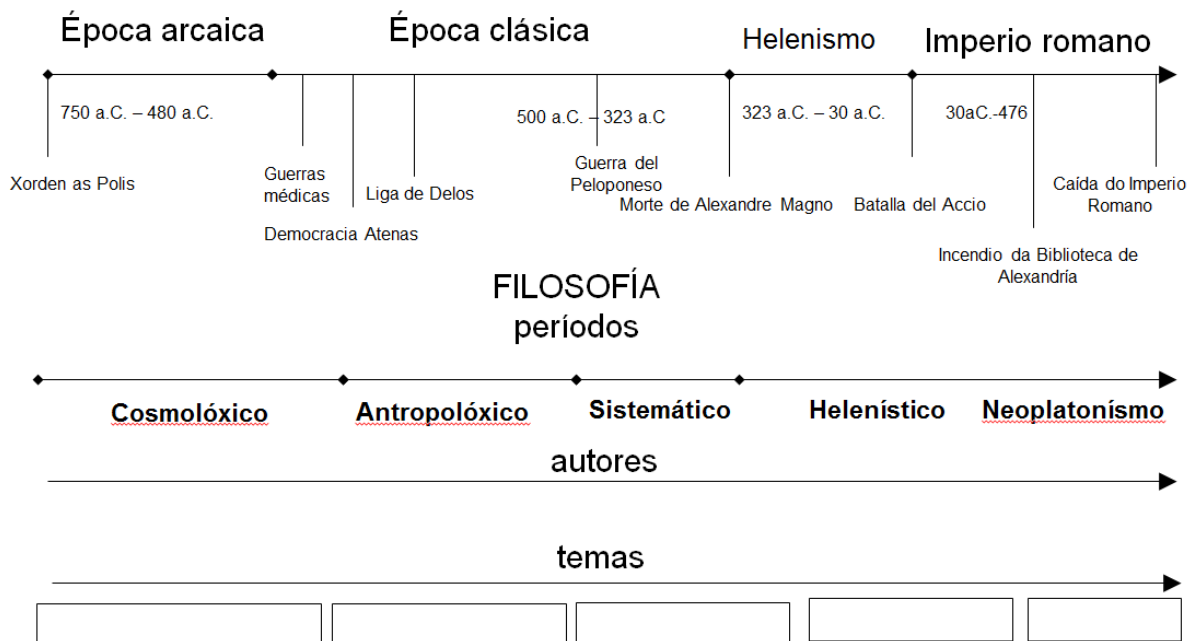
Época arcaica
Época clásica
Helenismo
Imperio romano

750 a.C. – 480 a.C.
500 a.C. – 323 a.C
323 a.C. – 30 a.C.
30aC.-476

Xorden as Polis
Guerras médicas
Democracia Atenas
Liga de Delos
Guerra del Peloponeso
Morte de Alexandre Magno
Batalla del Accio
Incendio da Biblioteca de Alexandría
Caída do Imperio Romano

FILOSOFÍA
períodos

Cosmolóxico
Antropolóxico
Sistemático
Helenístico
Neoplatonismo

autores

temas